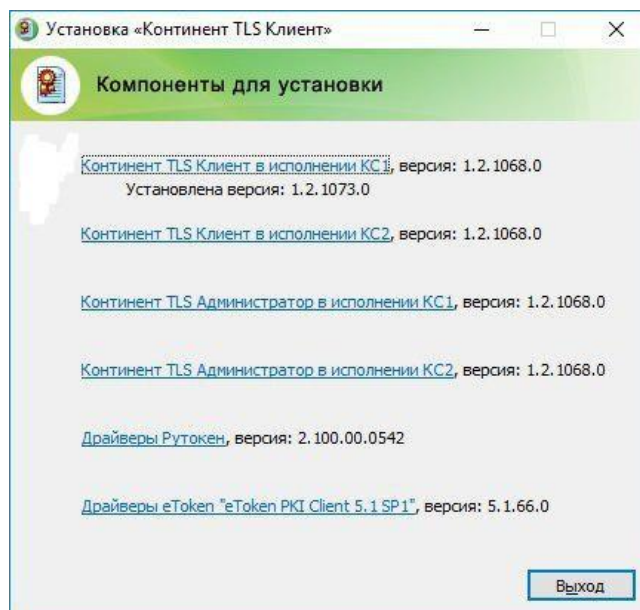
Установка «Континент TLS Клиент»

Компоненты для установки

Континент TLS Клиент в исполнении КС1, версия: 1.2.1068.0
Установлена версия: 1.2.1073.0

Континент TLS Клиент в исполнении КС2, версия: 1.2.1068.0

Континент TLS Администратор в исполнении КС1, версия: 1.2.1068.0

Континент TLS Администратор в исполнении КС2, версия: 1.2.1068.0

Драйверы Рутокен, версия: 2.100.00.0542

Драйверы eToken "eToken PKI Client 5.1 SP1", версия: 5.1.66.0

Выход